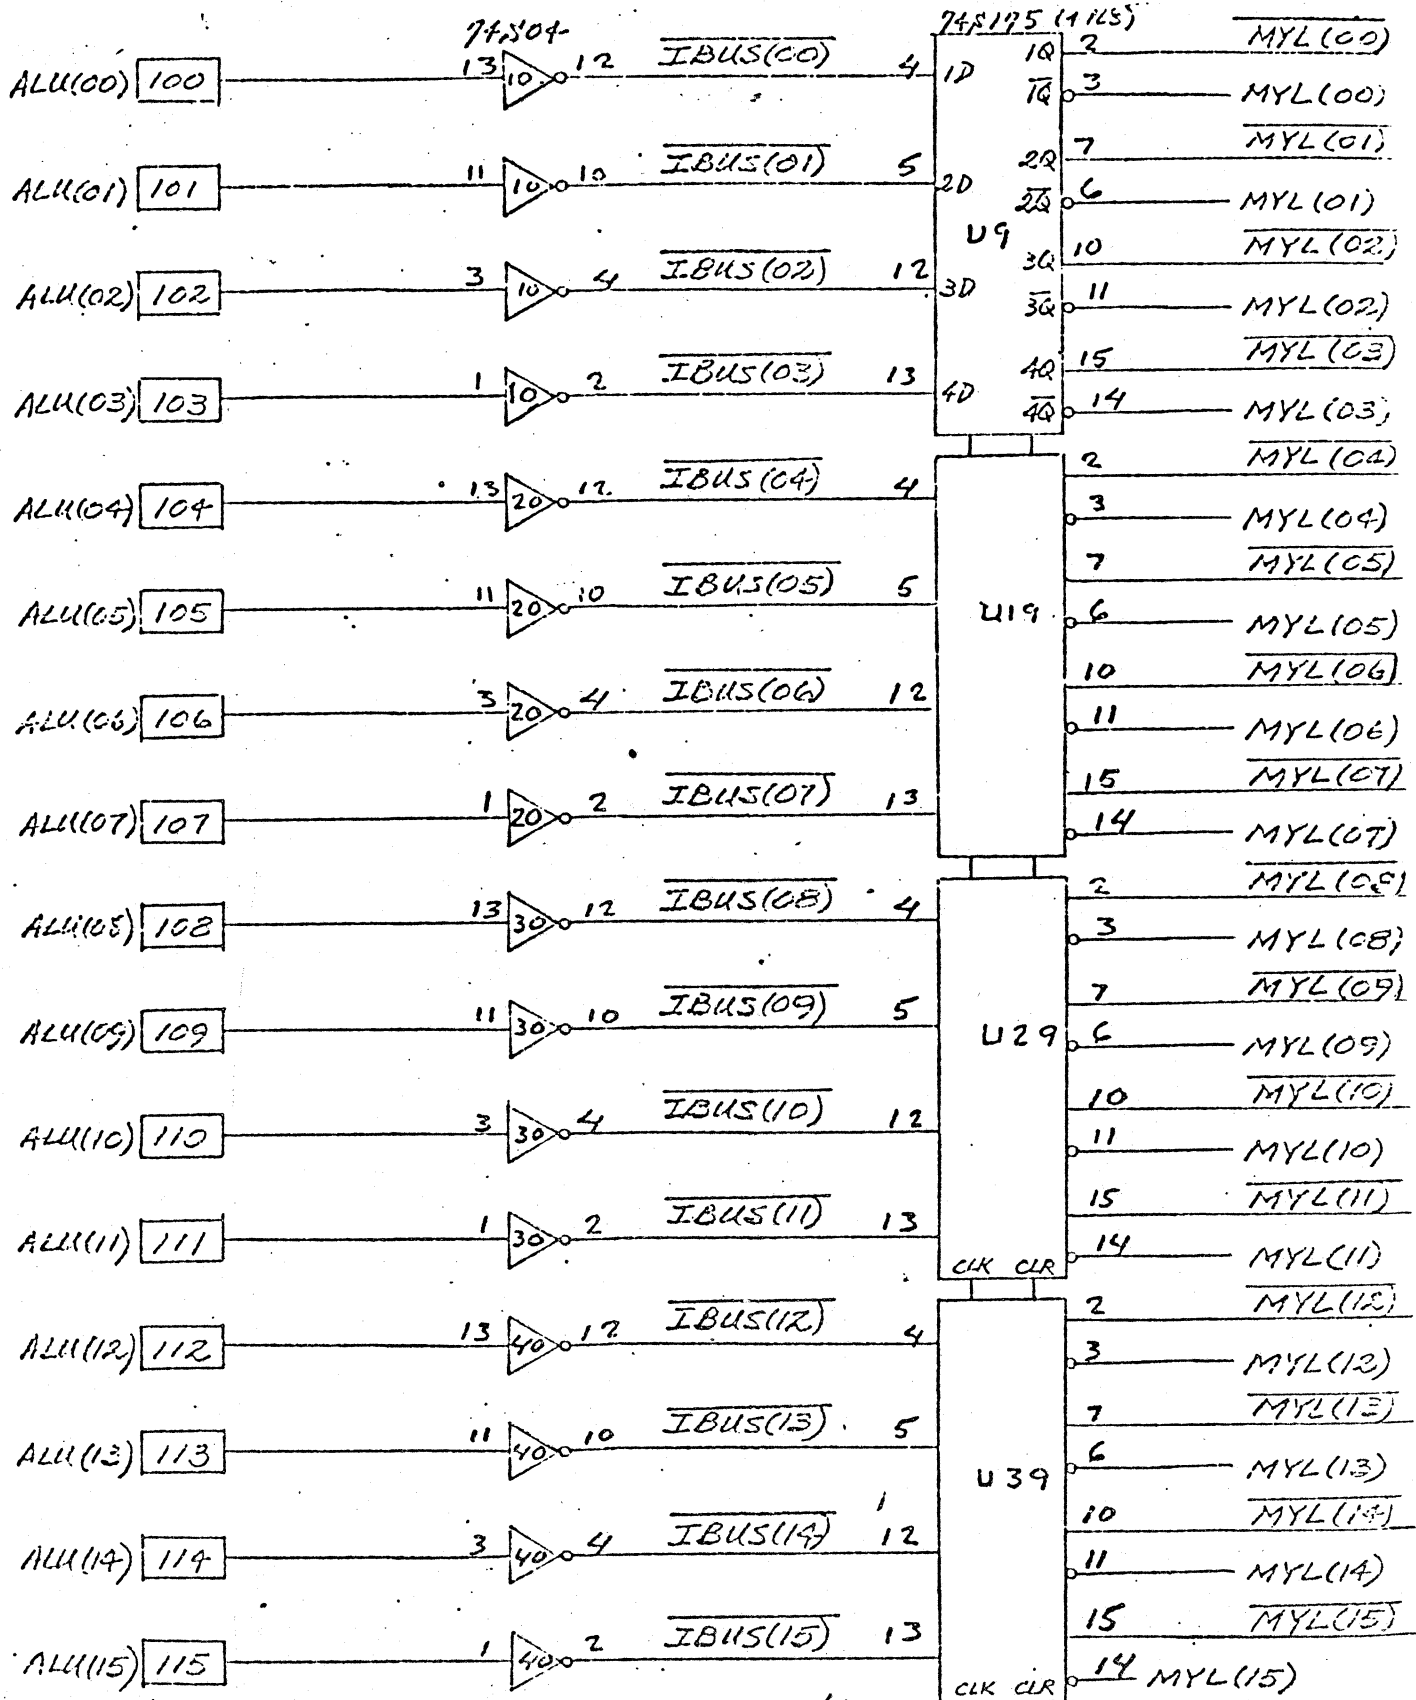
74S04

74S175 (4 ICS)

ALU(00) 100 13 10 12 $\overline{IBUS(00)}$ 4 1D 1Q 2 $\overline{MYL(00)}$ $\overline{1Q}$ 3 MYL(00)

ALU(01) 101 11 10 10 $\overline{IBUS(01)}$ 5 2D 2Q 7 $\overline{MYL(01)}$ $\overline{2Q}$ 6 MYL(01)

U9

ALU(02) 102 3 10 4 $\overline{IBUS(02)}$ 12 3D 3Q 10 $\overline{MYL(02)}$ $\overline{3Q}$ 11 MYL(02)

ALU(03) 103 1 10 2 $\overline{IBUS(03)}$ 13 4D 4Q 15 $\overline{MYL(03)}$ $\overline{4Q}$ 14 MYL(03)

ALU(04) 104 13 20 12 $\overline{IBUS(04)}$ 4 2 $\overline{MYL(04)}$ 3 MYL(04)

ALU(05) 105 11 20 10 $\overline{IBUS(05)}$ 5 U19 7 $\overline{MYL(05)}$ 6 MYL(05)

ALU(06) 106 3 20 4 $\overline{IBUS(06)}$ 12 10 $\overline{MYL(06)}$ 11 MYL(06)

ALU(07) 107 1 20 2 $\overline{IBUS(07)}$ 13 15 $\overline{MYL(07)}$ 14 MYL(07)

ALU(08) 108 13 30 12 $\overline{IBUS(08)}$ 4 2 $\overline{MYL(08)}$ 3 MYL(08)

ALU(09) 109 11 30 10 $\overline{IBUS(09)}$ 5 U29 7 $\overline{MYL(09)}$ 6 MYL(09)

ALU(10) 110 3 30 4 $\overline{IBUS(10)}$ 12 10 $\overline{MYL(10)}$ 11 MYL(10)

ALU(11) 111 1 30 2 $\overline{IBUS(11)}$ 13 15 $\overline{MYL(11)}$ 14 MYL(11)

CLK CLR

ALU(12) 112 13 40 12 $\overline{IBUS(12)}$ 4 2 $\overline{MYL(12)}$ 3 MYL(12)

ALU(13) 113 11 40 10 $\overline{IBUS(13)}$ 5 U39 7 $\overline{MYL(13)}$ 6 MYL(13)

ALU(14) 114 3 40 4 $\overline{IBUS(14)}$ 12 10 $\overline{MYL(14)}$ 11 MYL(14)

ALU(15) 115 1 40 2 $\overline{IBUS(15)}$ 13 15 $\overline{MYL(15)}$ 14 MYL(15)

CLK CLR